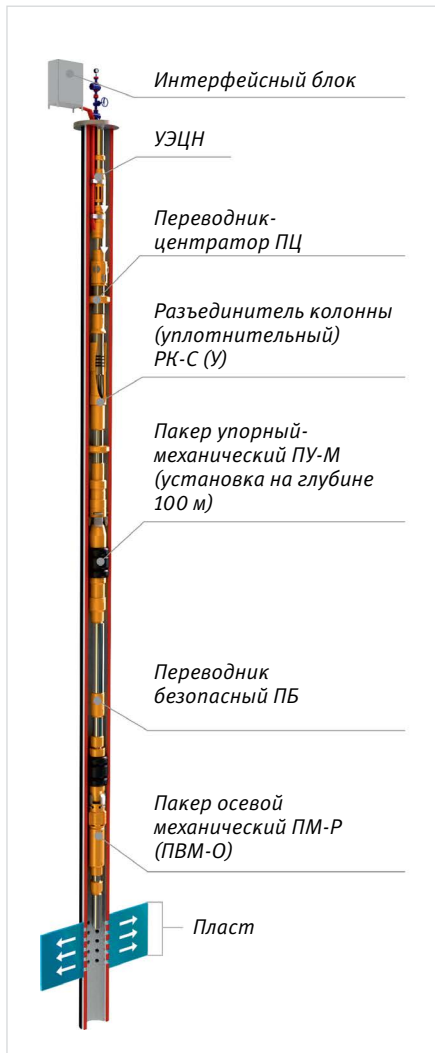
Интерфейсный блок

УЭЦН

Переводник-центратор ПЦ

Разъединитель колонны (уплотнительный) РК-С (У)

Пакер упорный-механический ПУ-М (установка на глубине 100 м)

Переводник безопасный ПБ

Пакер осевой механический ПМ-Р (ПВМ-О)

Пласт